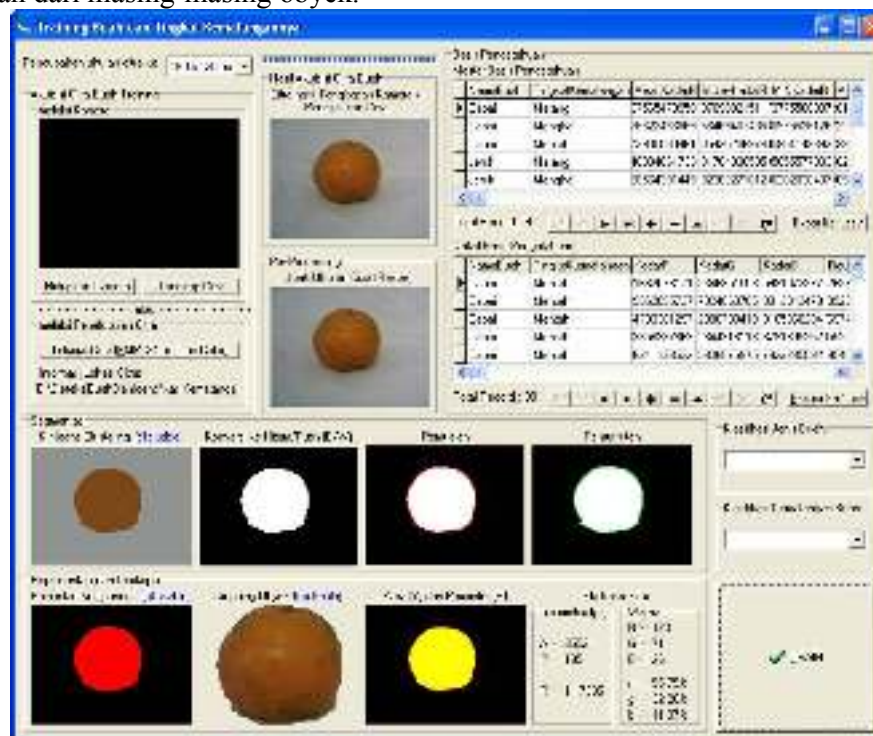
an dari masing-masing obyek.

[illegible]

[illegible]

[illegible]

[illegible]

| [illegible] | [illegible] | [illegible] | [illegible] |
|---|---|---|---|
| Grade | Matang | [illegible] | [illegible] |
| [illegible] | Mengkal | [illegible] | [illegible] |
| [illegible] | Mentah | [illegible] | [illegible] |
| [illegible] | Matang | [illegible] | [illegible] |
| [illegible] | Mengkal | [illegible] | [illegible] |

| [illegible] | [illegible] | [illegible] | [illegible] | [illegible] |
|---|---|---|---|---|
| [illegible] | Mentah | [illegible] | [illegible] | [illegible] |
| Grade | Mentah | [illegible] | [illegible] | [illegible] |
| Grade | Mentah | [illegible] | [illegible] | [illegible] |
| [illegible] | Mentah | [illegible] | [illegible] | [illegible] |
| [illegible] | Mentah | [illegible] | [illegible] | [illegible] |

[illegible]

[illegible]

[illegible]

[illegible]

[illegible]

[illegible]

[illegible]

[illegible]

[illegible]

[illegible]

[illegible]

Simpan